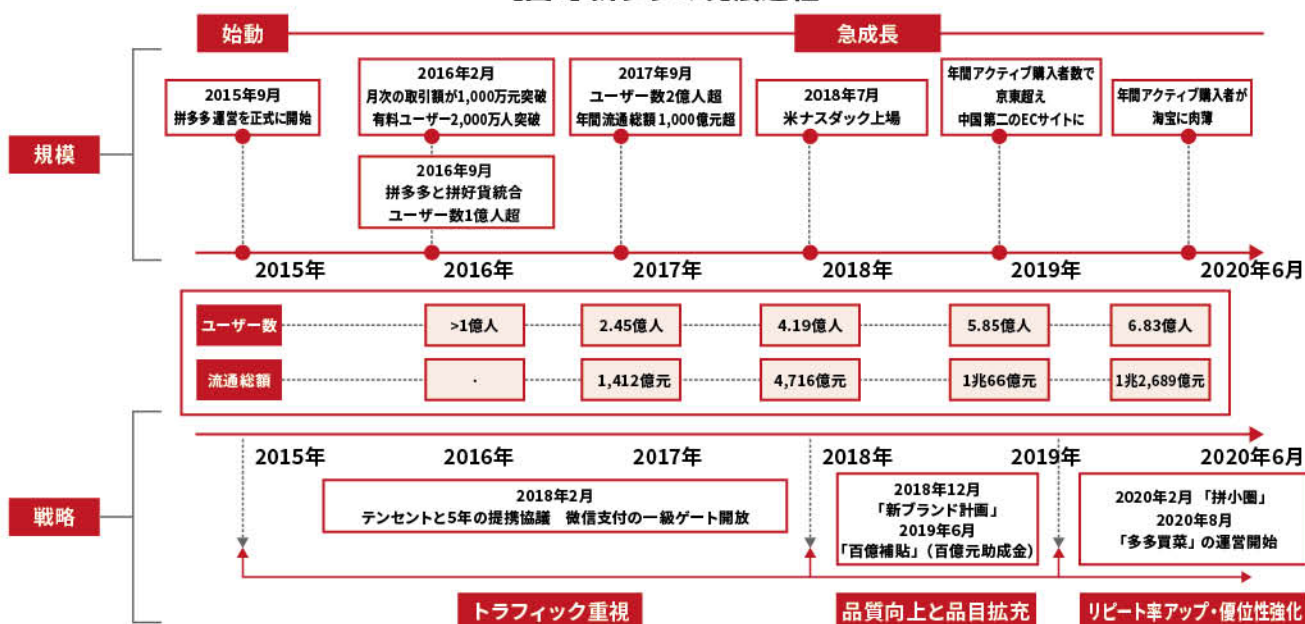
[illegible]

始動

急成長

規模

2015年9月
拼多多運営を正式に開始

2016年2月
月次の取引額が1,000万元突破
有料ユーザー2,000万人突破

2016年9月
拼多多と拼好貨統合
ユーザー数1億人超

2017年9月
ユーザー数2億人超
年間流通総額1,000億元超

2018年7月
米ナスダック上場

年間アクティブ購入者数で
京東超え
中国第二のECサイトに

年間アクティブ購入者が
海宝に肉薄

2015年
2016年
2017年
2018年
2019年
2020年6月

| ユーザー数 | >1億人 | 2.45億人 | 4.19億人 | 5.85億人 | 6.83億人 |
|---|---|---|---|---|---|
| 流通総額 | - | 1,412億元 | 4,716億元 | 1兆66億元 | 1兆2,689億元 |

戦略

2015年
2016年
2017年
2018年
2019年
2020年6月

2018年2月
テンセントと5年の提携協議　微信支付の一級ゲート開放

2018年12月
「新ブランド計画」
2019年6月
「百億補貼」（百億元助成金）

2020年2月 「拼小圈」
2020年8月
「多多買菜」の運営開始

トラフィック重視

品質向上と品目拡充

リピート率アップ・優位性強化